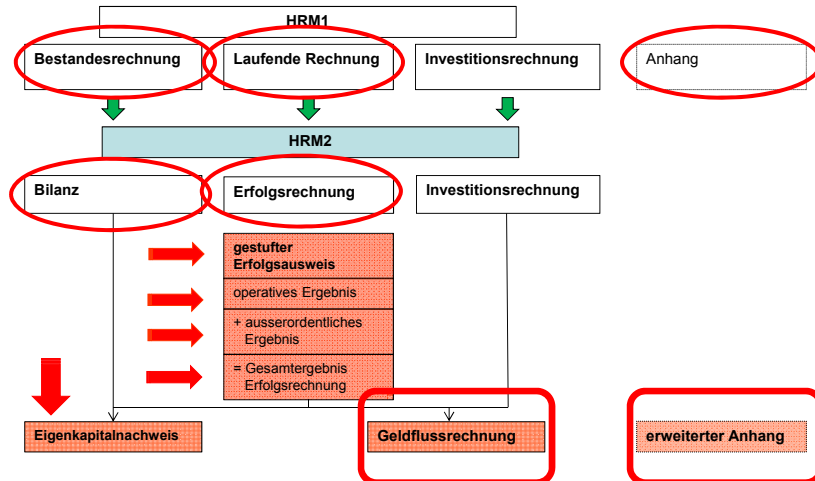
HRM1

Bestandesrechnung

Laufende Rechnung

Investitionsrechnung

Anhang

HRM2

Bilanz

Erfolgsrechnung

Investitionsrechnung

gestufter Erfolgsausweis

operatives Ergebnis

+ ausserordentliches Ergebnis

= Gesamtergebnis Erfolgsrechnung

Eigenkapitalnachweis

Geldflussrechnung

erweiterter Anhang